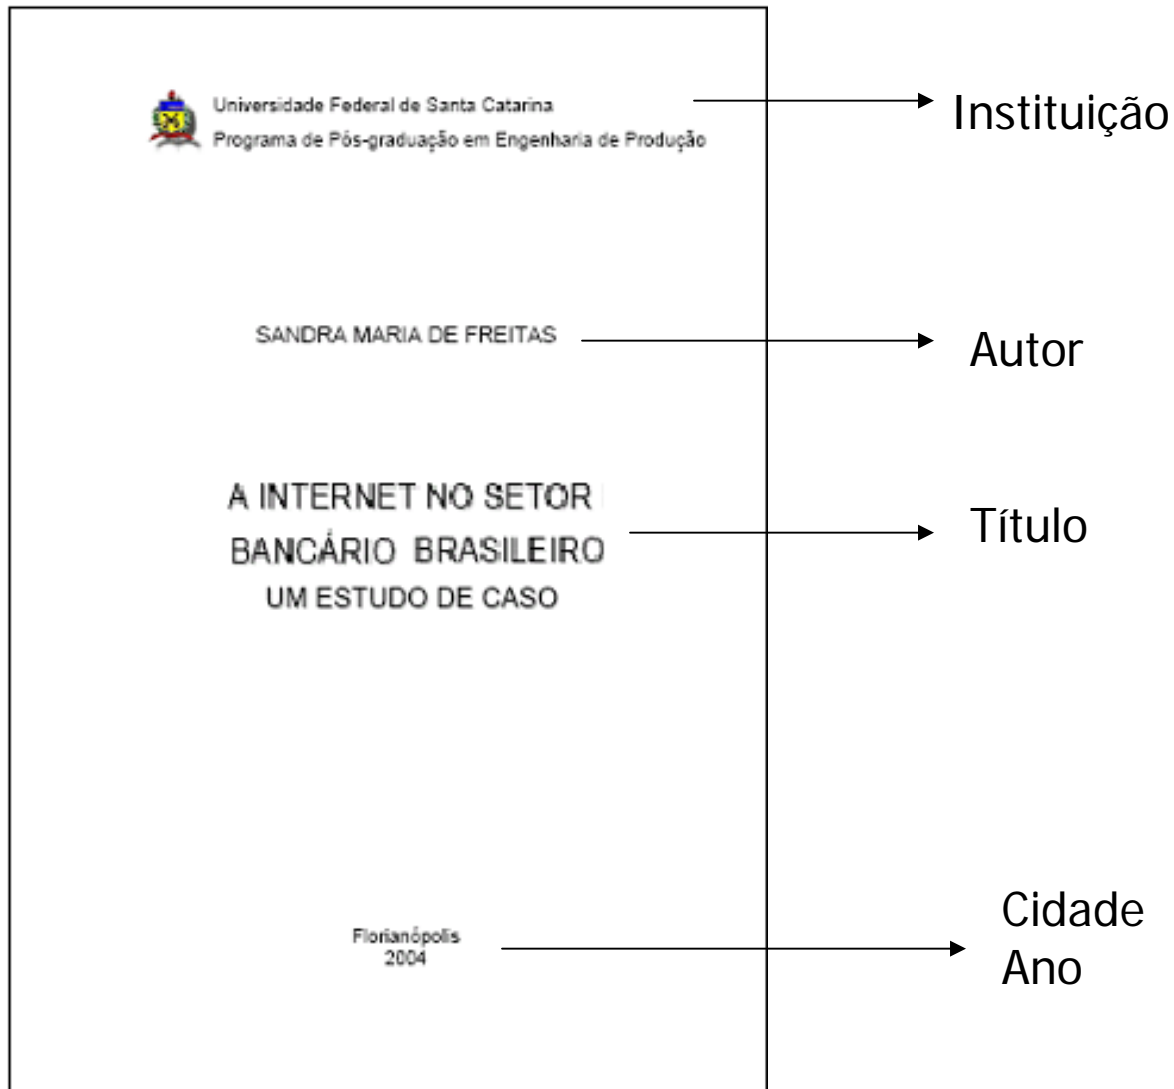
Universidade Federal de Santa Catarina
Programa de Pós-graduação em Engenharia de Produção

Instituição

SANDRA MARIA DE FREITAS

Autor

A INTERNET NO SETOR
BANCÁRIO BRASILEIRO
UM ESTUDO DE CASO

Título

Florianópolis
2004

Cidade
Ano